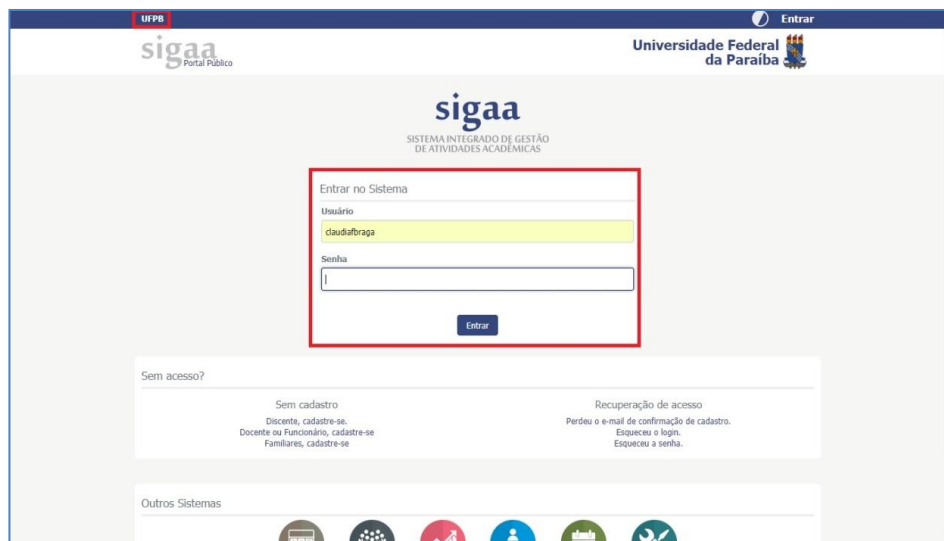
UFPB

Entrar

sigaa Portal Público

Universidade Federal da Paraíba

sigaa

SISTEMA INTEGRADO DE GESTÃO DE ATIVIDADES ACADÊMICAS

Entrar no Sistema

Usuário

claudiafbraga

Senha

Entrar

Sem acesso?

Sem cadastro

Discente, cadastre-se.
Docente ou Funcionário, cadastre-se
Familiares, cadastre-se

Recuperação de acesso

Perdeu o e-mail de confirmação de cadastro.
Esqueceu o login.
Esqueceu a senha.

Outros Sistemas